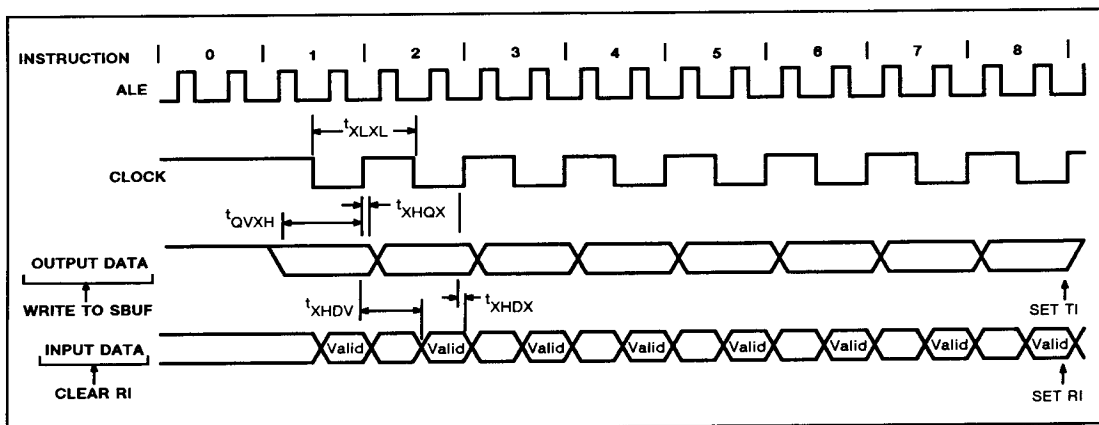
INSTRUCTION 0 1 2 3 4 5 6 7 8
ALE
$t_{XLXL}$
CLOCK
$t_{QVXH}$
$t_{XHQX}$
OUTPUT DATA
WRITE TO SBUF
$t_{XHDV}$
$t_{XHDX}$
SET TI
INPUT DATA
Valid Valid Valid Valid Valid Valid Valid Valid
CLEAR RI
SET RI